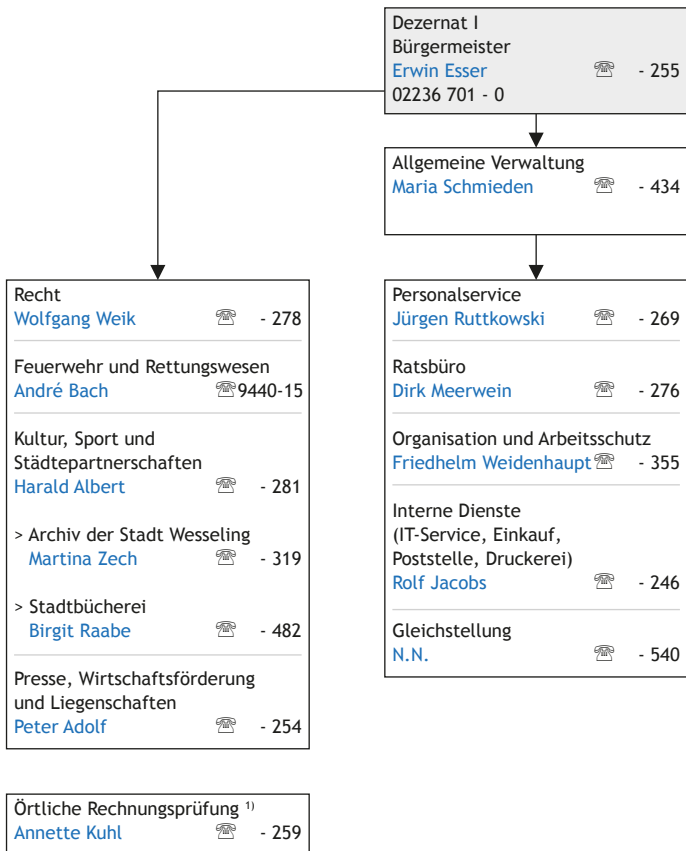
Dezernat I
Bürgermeister
Erwin Esser ☏ - 255
02236 701 - 0

Allgemeine Verwaltung
Maria Schmieden ☏ - 434

Recht
Wolfgang Weik ☏ - 278

Feuerwehr und Rettungswesen
André Bach ☏9440-15

Kultur, Sport und Städtepartnerschaften
Harald Albert ☏ - 281

> Archiv der Stadt Wesseling
Martina Zech ☏ - 319

> Stadtbücherei
Birgit Raabe ☏ - 482

Presse, Wirtschaftsförderung und Liegenschaften
Peter Adolf ☏ - 254

Personalservice
Jürgen Ruttkowski ☏ - 269

Ratsbüro
Dirk Meerwein ☏ - 276

Organisation und Arbeitsschutz
Friedhelm Weidenhaupt ☏ - 355

Interne Dienste (IT-Service, Einkauf, Poststelle, Druckerei)
Rolf Jacobs ☏ - 246

Gleichstellung
N.N. ☏ - 540

Örtliche Rechnungsprüfung $^{1)}$
Annette Kuhl ☏ - 259